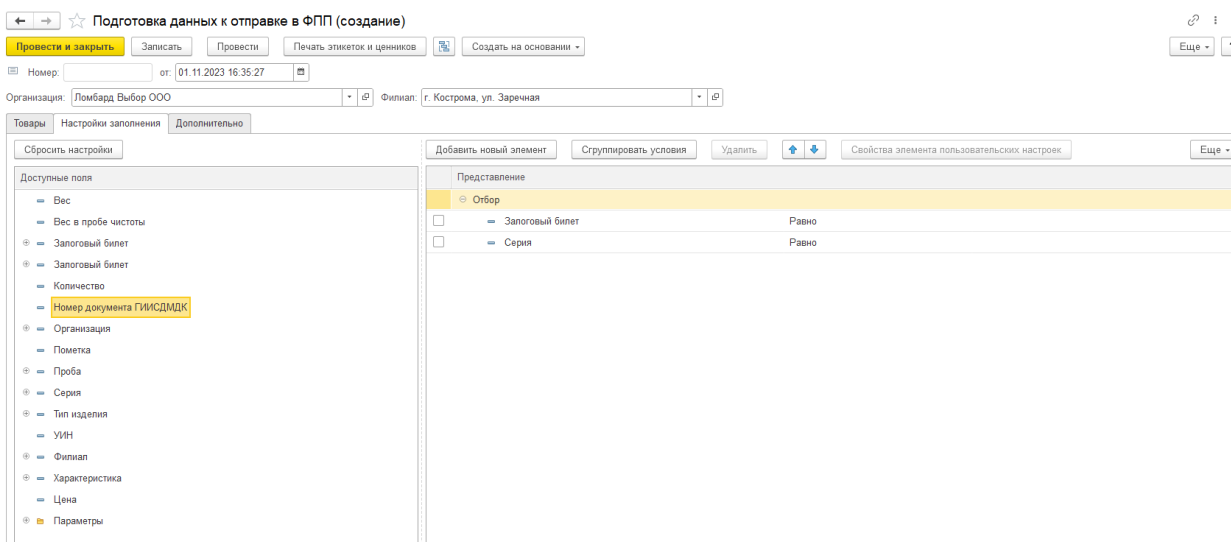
Подготовка данных к отправке в ФПП (создание)

Провести и закрыть | Записать | Провести | Печать этикеток и ценников | Создать на основании | Еще

Номер: от: 01.11.2023 16:35:27

Организация: Ломбард Выбор ООО
Филиал: г. Кострома, ул. Заречная

Товары | Настройки заполнения | Дополнительно

Сбросить настройки

Доступные поля
Вес
Вес в пробе чистоты
Залоговый билет
Залоговый билет
Количество
Номер документа ГИИСДМДК
Организация
Пометка
Проба
Серия
Тип изделия
УИН
Филиал
Характеристика
Цена
Параметры

Добавить новый элемент | Сгруппировать условия | Удалить | Свойства элемента пользовательских настроек | Еще

| Представление | |
|---|---|
| Отбор | |
| Залоговый билет | Равно |
| Серия | Равно |